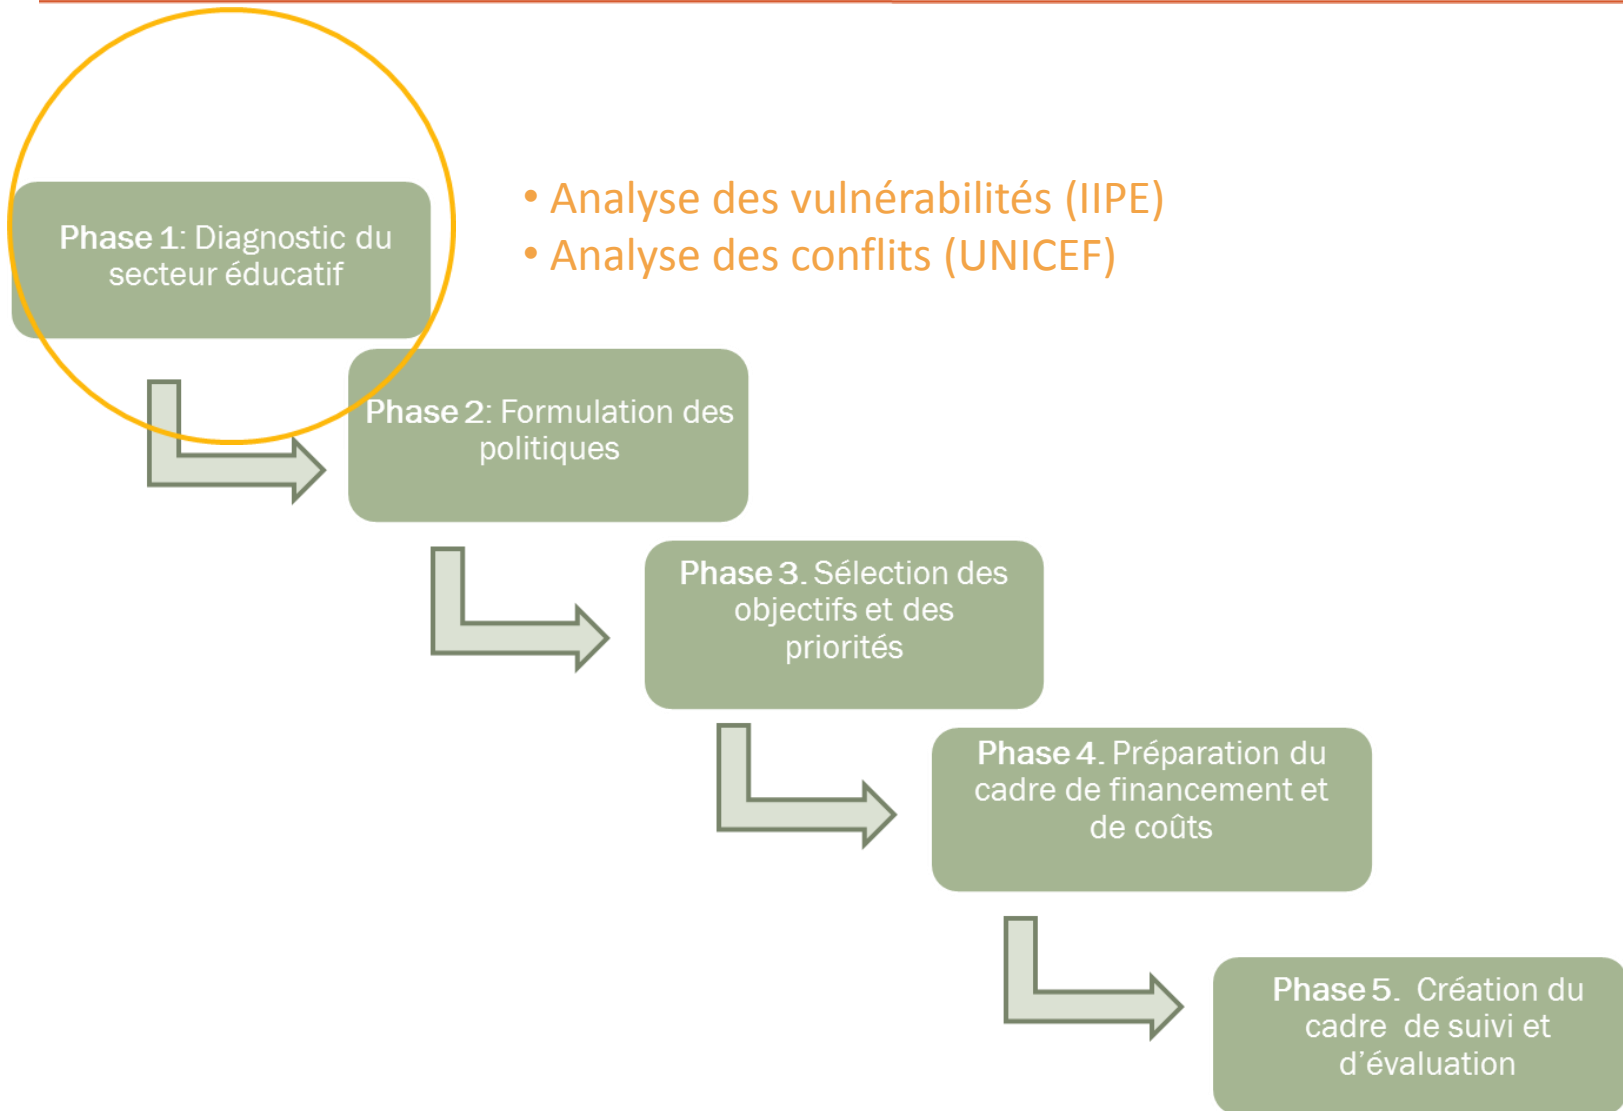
Phase 1: Diagnostic du secteur éducatif

• Analyse des vulnérabilités (IIPE)
• Analyse des conflits (UNICEF)

Phase 2: Formulation des politiques

Phase 3. Sélection des objectifs et des priorités

Phase 4. Préparation du cadre de financement et de coûts

Phase 5. Création du cadre de suivi et d'évaluation